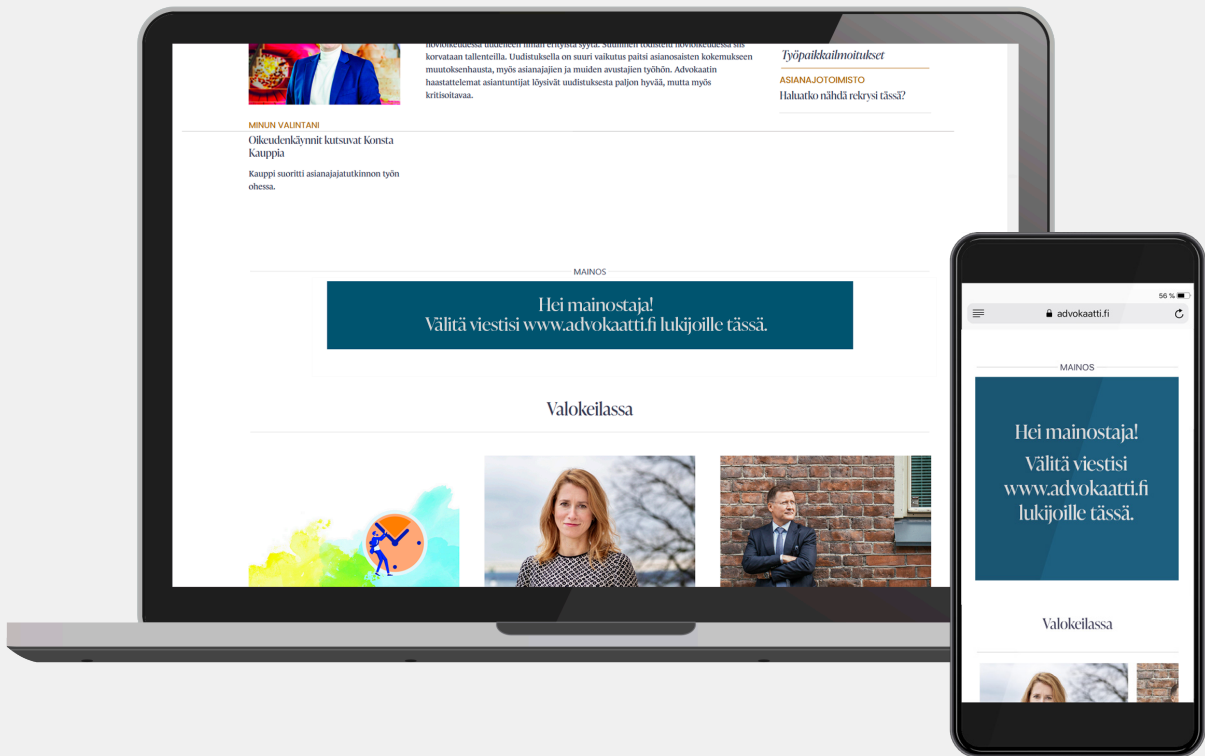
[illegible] hovioikeudessa uudelleen ilman erityistä syytä. Suullinen todistelu hovioikeudessa sis korvataan tallenteilla. Uudistuksella on suuri vaikutus paitsi asianosaisten kokemukseen muutoksenhausta, myös asianajajien ja muiden avustajien työhön. Advokaatin haastattelemat asiantuntijat löysivät uudistuksesta paljon hyvää, mutta myös kritisoitavaa.

Työpaikkailmoitukset

ASIANAJOTOIMISTO

Haluatko nähdä rekrysi tässä?

MINUN VALINTANI

Oikeudenkäynnit kutsuvat Konsta Kauppia

Kauppi suoritti asianajajatutkinnon työn ohessa.

MAINOS

Hei mainostaja!
Välitä viestisi www.advokaatti.fi lukijoille tässä.

Valokeilassa

56 %

advokaatti.fi

MAINOS

Hei mainostaja!
Välitä viestisi www.advokaatti.fi lukijoille tässä.

Valokeilassa